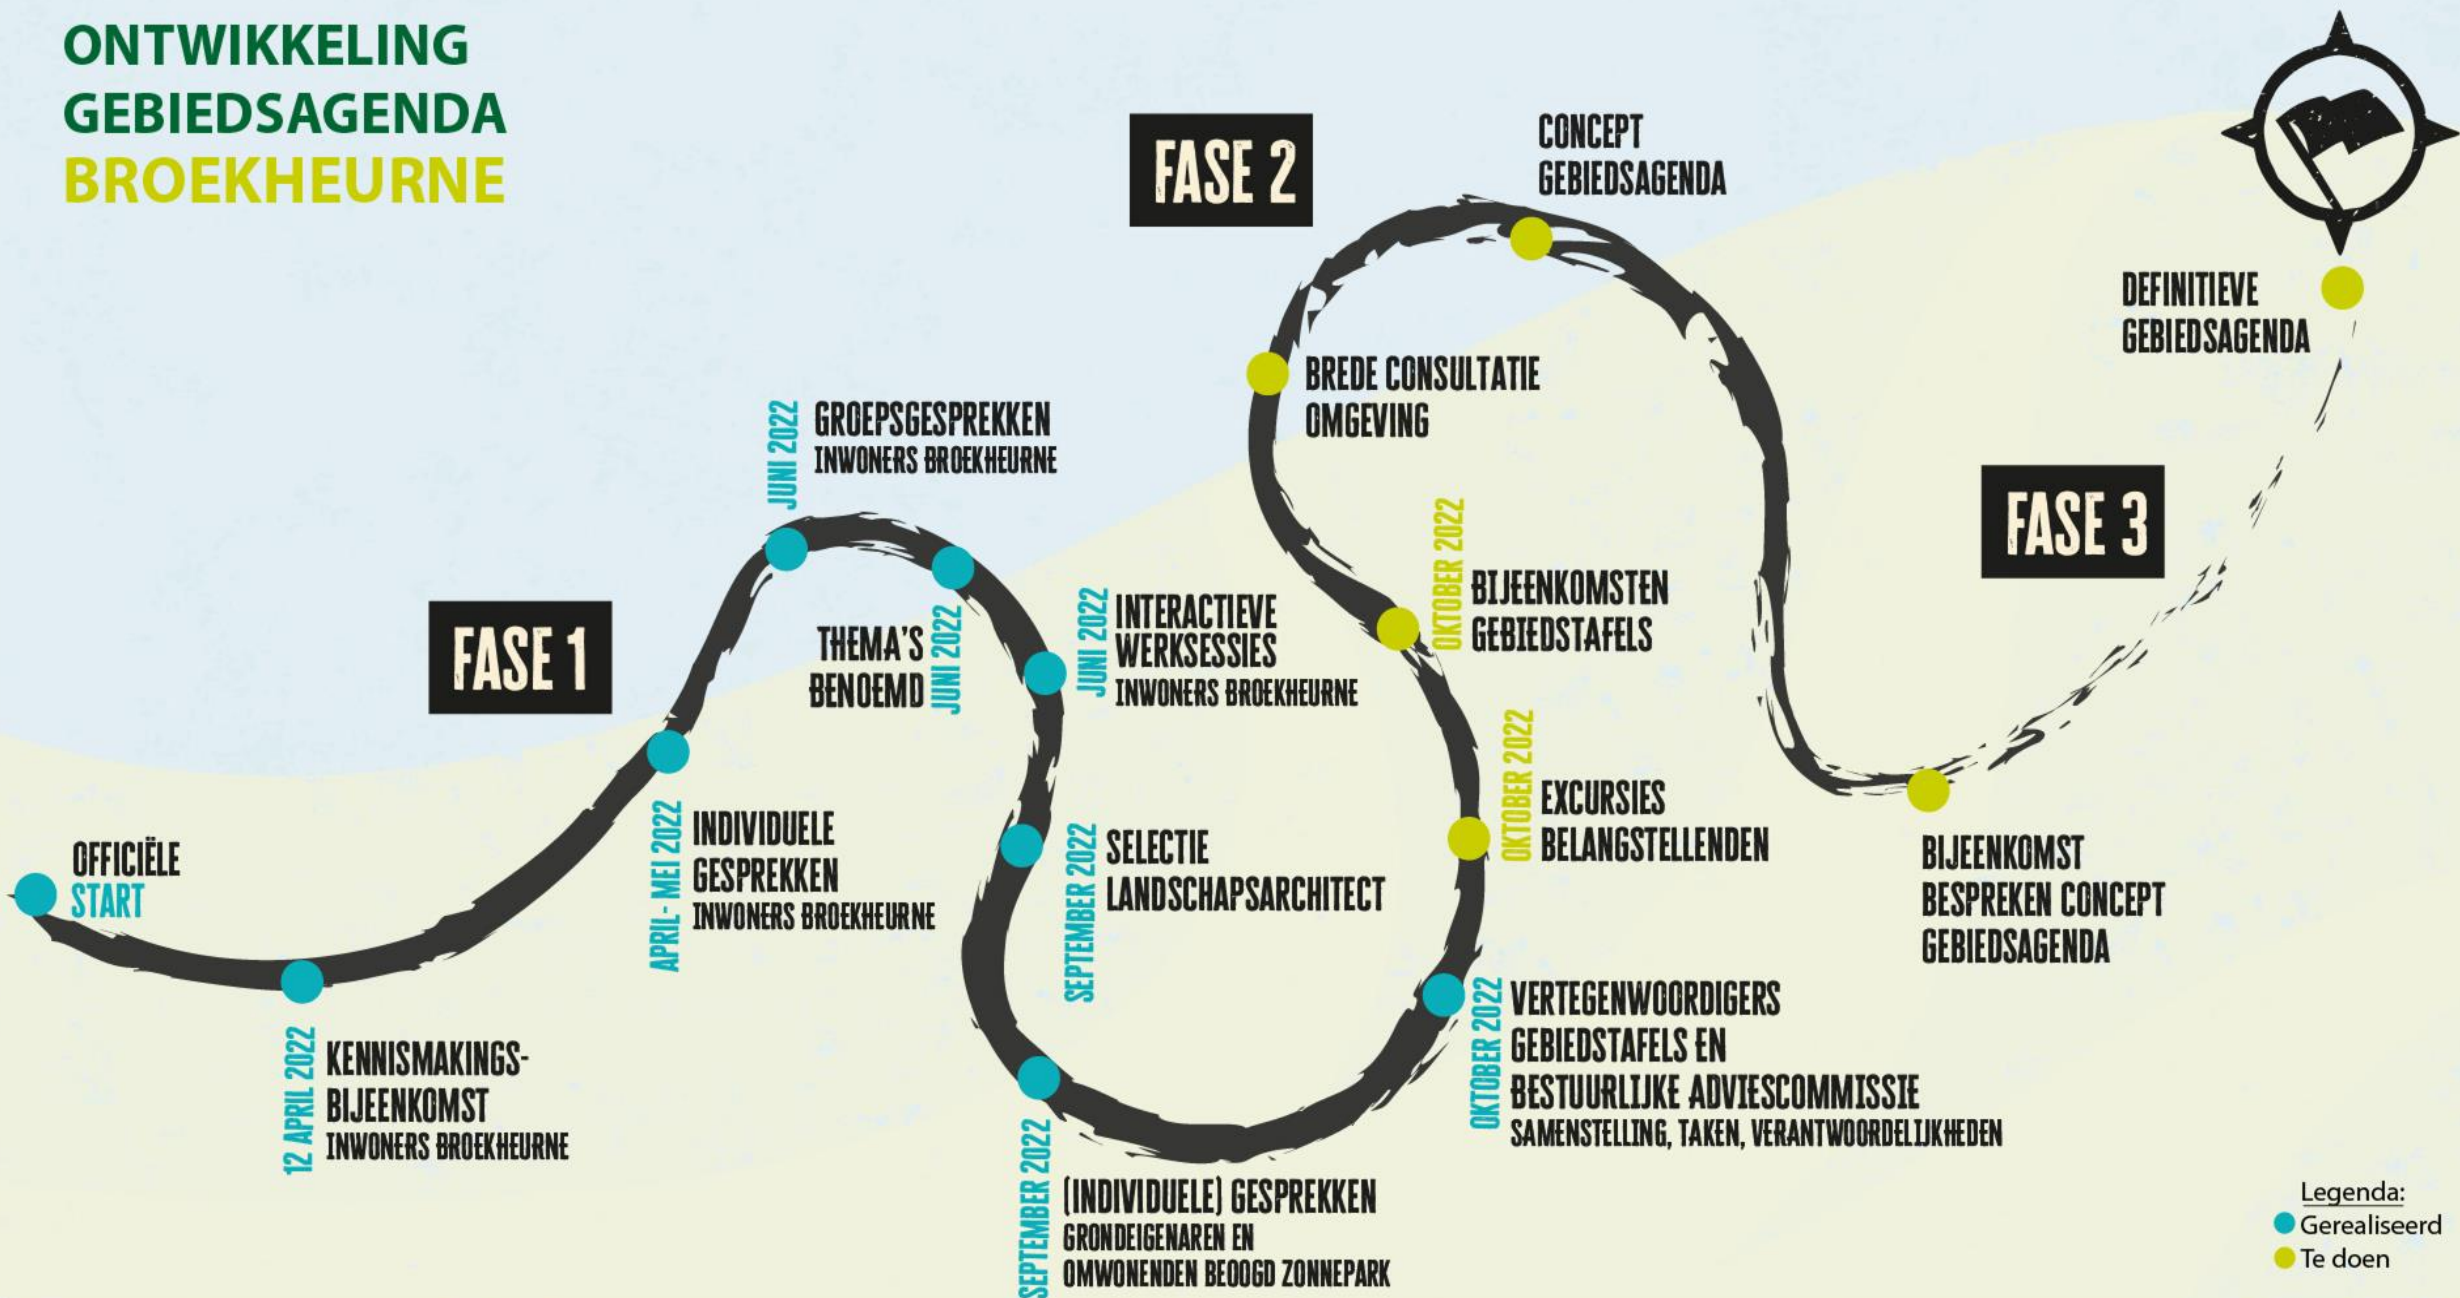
ONTWIKKELING
GEBIEDSAGENDA
BROEKHEURNE

FASE 1

FASE 2

FASE 3

OFFICIËLE
START

12 APRIL 2022
KENNISMAKINGS-BIJEENKOMST
INWONERS BROEKHEURNE

APRIL - MEI 2022
INDIVIDUELE
GESPREKKEN
INWONERS BROEKHEURNE

JUNI 2022
GROEPSGESPREKKEN
INWONERS BROEKHEURNE

JUNI 2022
THEMA'S
BENOEMD

JUNI 2022
INTERACTIEVE
WERKSESSIES
INWONERS BROEKHEURNE

SEPTEMBER 2022
SELECTIE
LANDSCHAPSARCHITECT

SEPTEMBER 2022
(INDIVIDUELE) GESPREKKEN
GRONDEIGENAREN EN
OMWONENDEN BEOOGD ZONNEPARK

OKTOBER 2022
VERTEGENWOORDIGERS
GEBIEDSTAFELS EN
BESTUURLIJKE ADVIESCOMMISSIE
SAMENSTELLING, TAKEN, VERANTWOORDELIJKHEDEN

OKTOBER 2022
EXCURSIES
BELANGSTELLENDEN

OKTOBER 2022
BIJEENKOMSTEN
GEBIEDSTAFELS

BREDE CONSULTATIE
OMGEVING

CONCEPT
GEBIEDSAGENDA

BIJEENKOMST
BESPREKEN CONCEPT
GEBIEDSAGENDA

DEFINITIEVE
GEBIEDSAGENDA

Legenda:
Gerealiseerd
Te doen